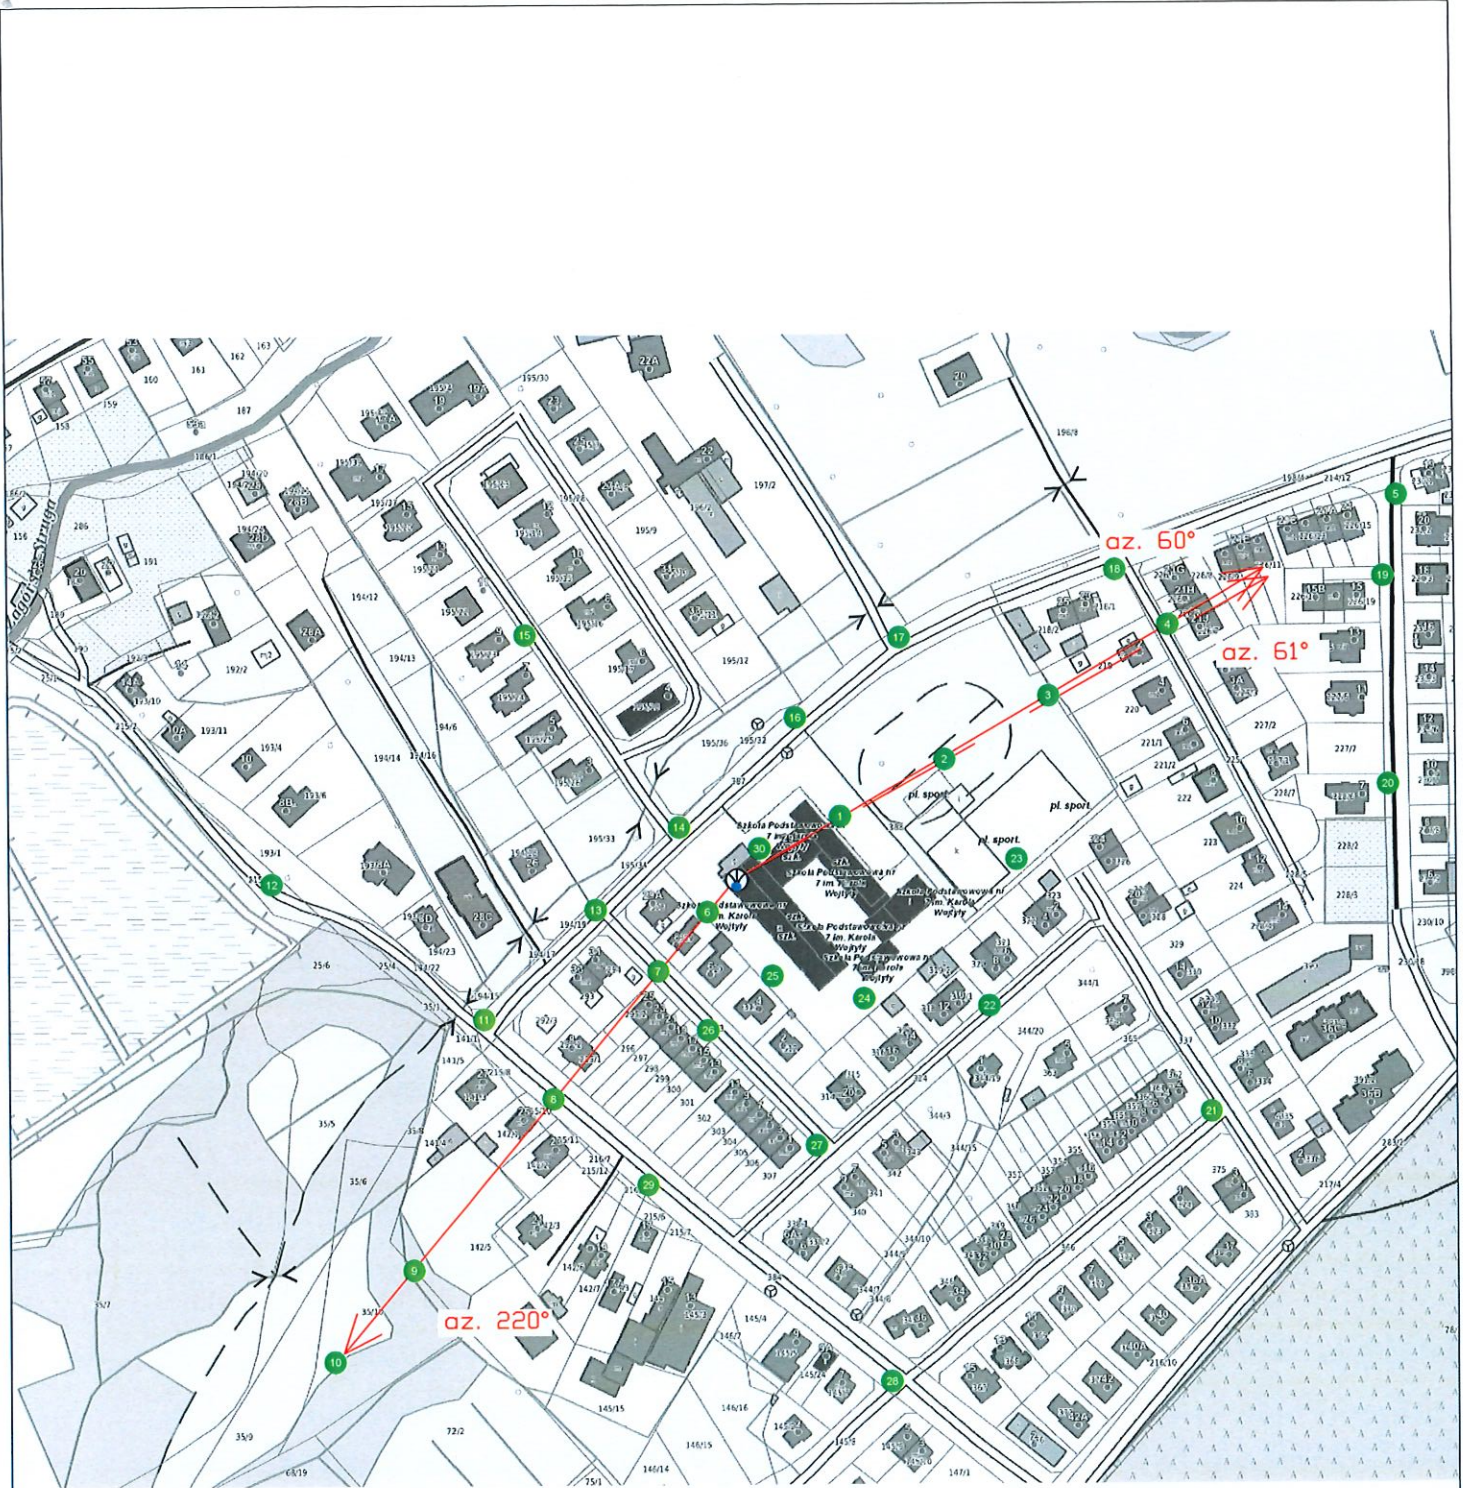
az. 60°

az. 61°

az. 220°

Szkoła Podstawowa nr 7 im. Karola Wojtyły

pl. sport.

pl. sport

pl. sport.

1 2 3 4 5 6 7 8 9 10 11 12 13 14 15 16 17 18 19 20 21 22 23 24 25 26 27 28 29 30

160 161 162 163 159 187 186/1 286 191 189 192/2 192/3 193/10 193/11 193/4 193/6 193/1 194/12 194/13 194/14 194/6 194/16 194/23 194/22 194/17 194/19 195/30 195/9 195/12 195/33 195/36 195/32 195/31 197/2 196/9 198/6 214/12 218/2 218/1 220 221/1 221/2 222 223 224 225 227/2 227/7 228/2 228/3 228/7 230/10 329 332 344/1 344/20 344/3 344/15 344/10 344/7 340 341 342 357 366 375 383 217/4 216/10 25/6 25/4 35/1 35/5 35/6 35/7 35/10 35/9 141/1 141/4 142/1 142/3 142/5 142/7 143/5 145/4 145/7 145/15 145/24 146/16 146/15 146/14 147/1 72/2 75/1 215/11 215/12 215/6 215/7 216/7 292/3 293 296 297 298 299 300 301 302 303 304 305 306 307 314 324 387

Zagórze Stroiga